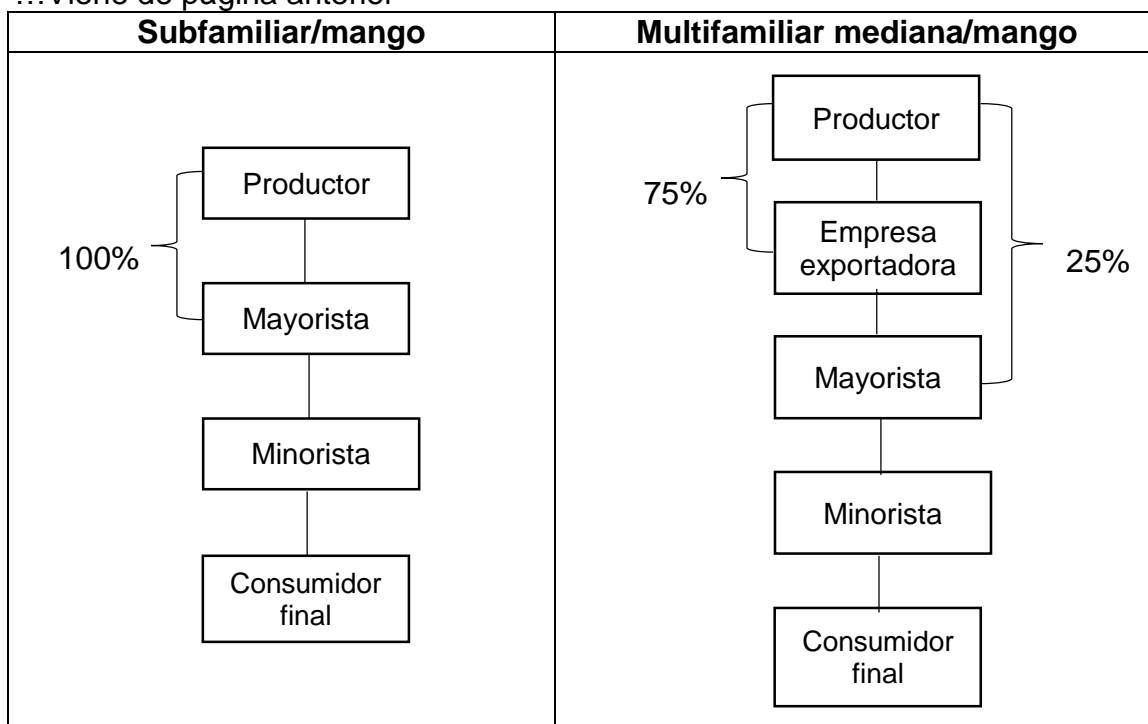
…Viene de página anterior

| Subfamiliar/mango | Multifamiliar mediana/mango |
|---|---|
| 100% Productor Mayorista Minorista Consumidor final | 75% Productor Empresa exportadora 25% Mayorista Minorista Consumidor final |